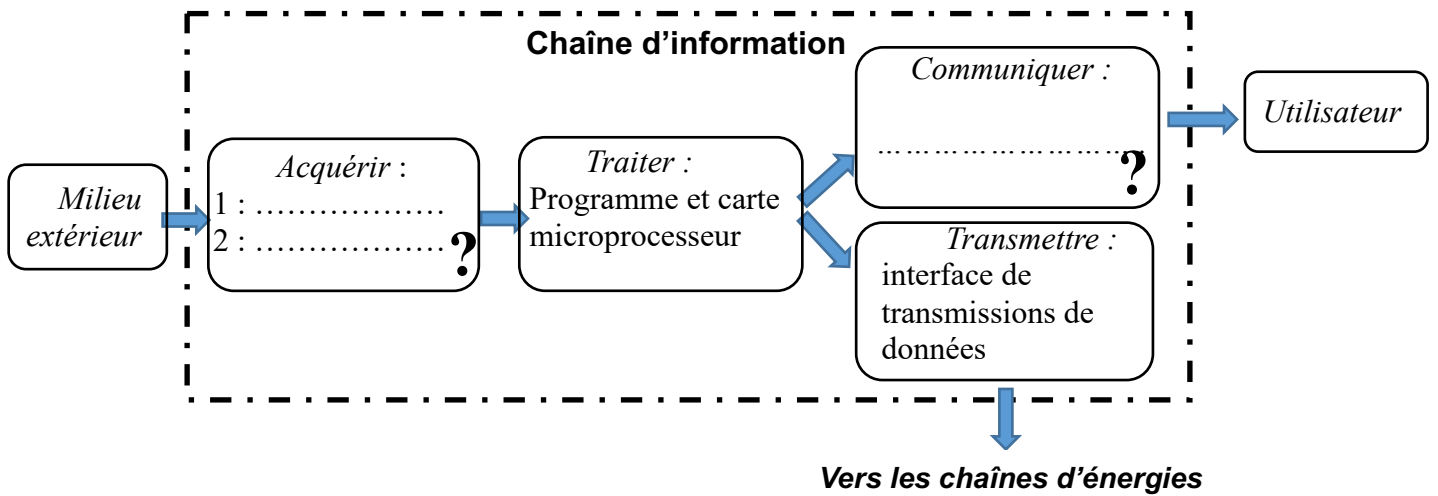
Chaîne d'information

Milieu extérieur

Acquérir :
1 : ………………
2 : ………………?

Traiter :
Programme et carte microprocesseur

Communiquer :
…………………………?

Transmettre :
interface de transmissions de données

Utilisateur

Vers les chaînes d'énergies